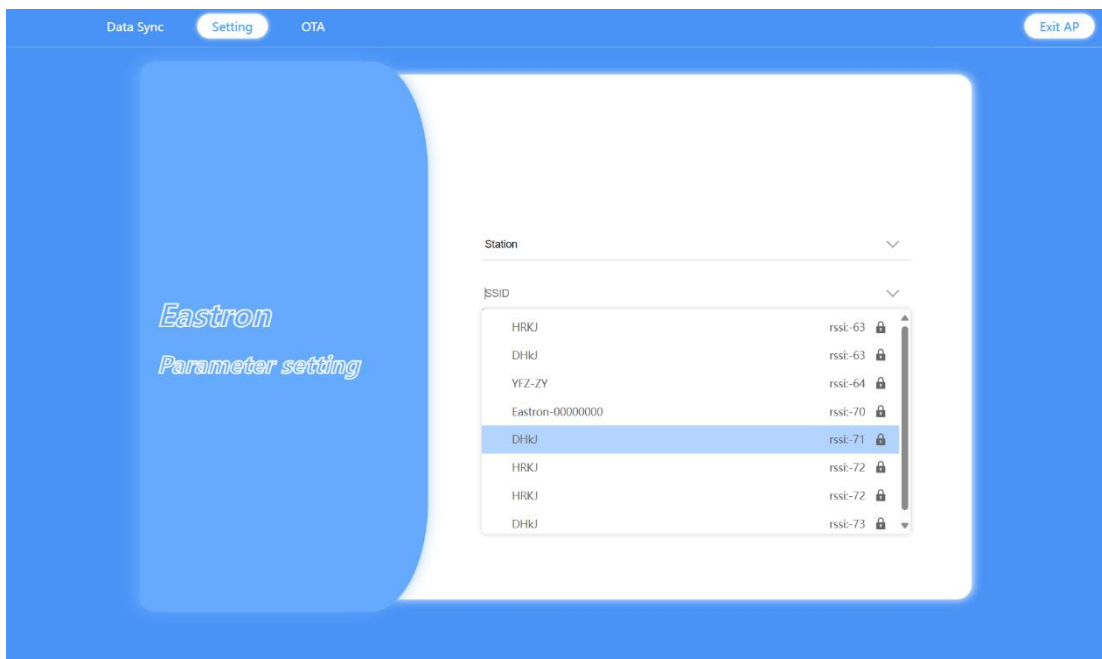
Data Sync Setting OTA

Exit AP

Eastron

Parameter setting

Station

SSID

| | |
|---|---|
| HRKJ | rssi:-63 |
| DHkJ | rssi:-63 |
| YFZ-ZY | rssi:-64 |
| Eastron-00000000 | rssi:-70 |
| DHkJ | rssi:-71 |
| HRKJ | rssi:-72 |
| HRKJ | rssi:-72 |
| DHkJ | rssi:-73 |